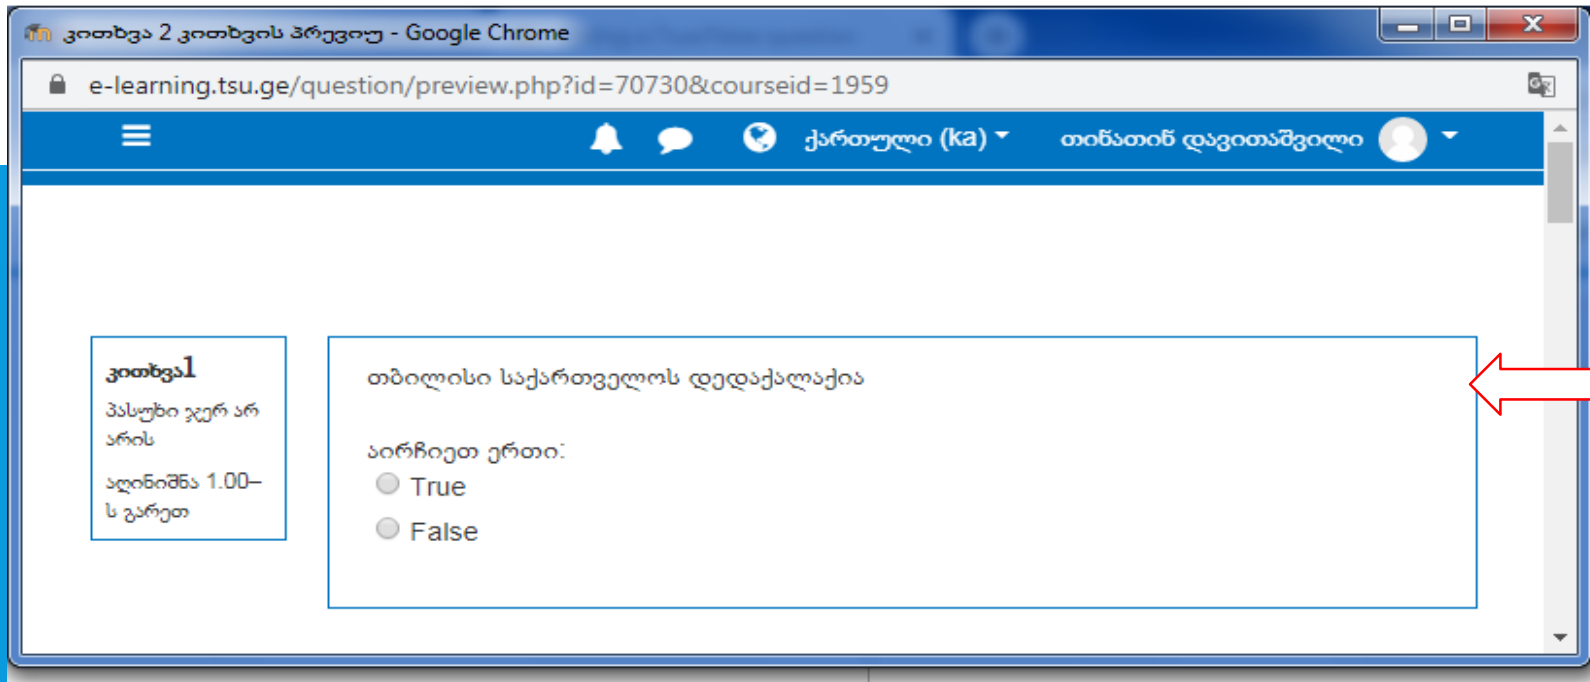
კითხვა 2 კითხვის პრევიუ - Google Chrome

e-learning.tsu.ge/question/preview.php?id=70730&courseid=1959

ქართული (ka)

თინათინ დავითაშვილი

კითხვა1

პასუხი ჯერ არ არის

აღინიშნა 1.00-ს გარეთ

თბილისი საქართველოს დედაქალაქია

აირჩიეთ ერთი:

True

False